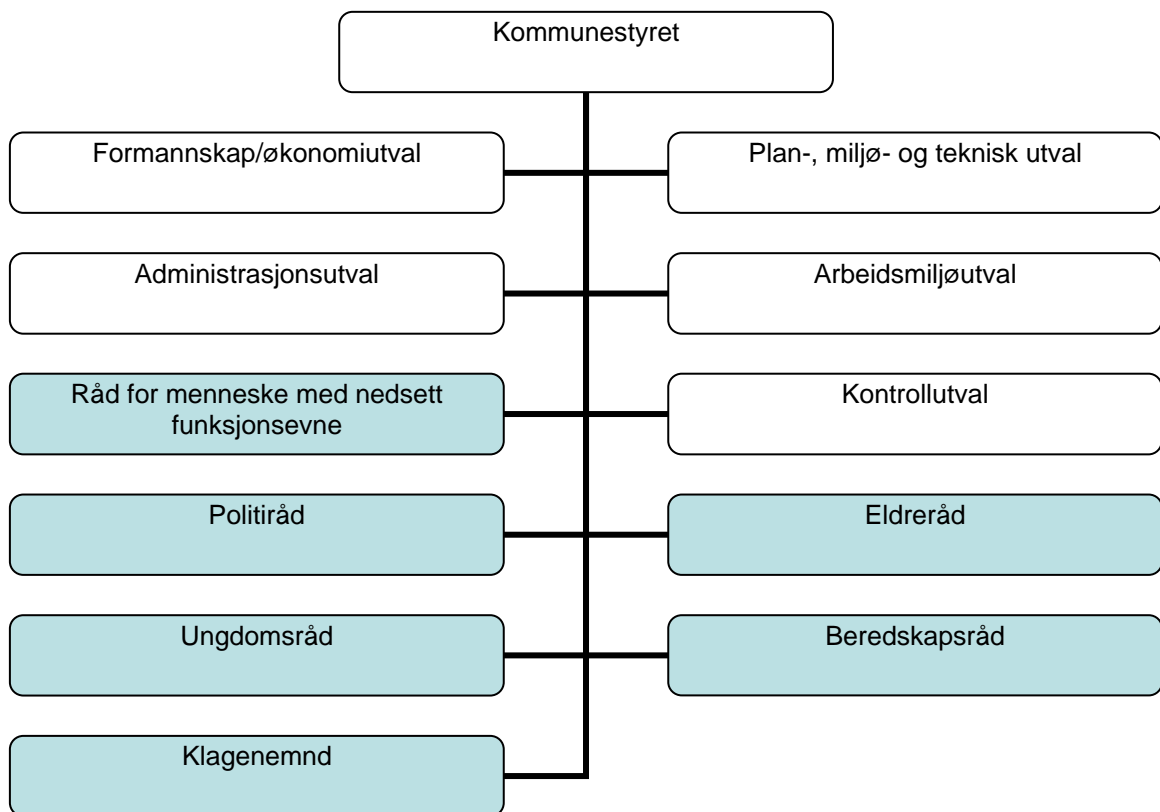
Kommunestyret

Formannskap/økonomiutval

Plan-, miljø- og teknisk utval

Administrasjonsutval

Arbeidsmiljøutval

Råd for menneske med nedsett funksjonsevne

Kontrollutval

Politiråd

Eldreråd

Ungdomsråd

Beredskapsråd

Klagenemnd